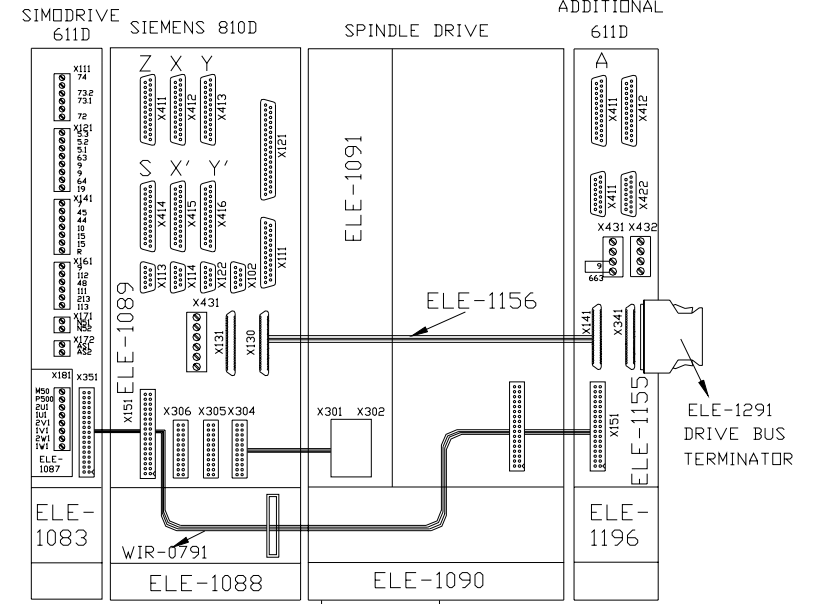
SIMODRIVE 611D

SIEMENS 810D

SPINDLE DRIVE

ADDITIONAL 611D

X111
74
73.2
73.1
72
X121
53
52
51
63
9
9
64
19
X141
45
44
10
15
15
R
X161
9
112
48
111
213
113
X171
NS1
NS2
X172
AS1
AS2

X181
M50
P500
2U1
1U1
2V1
1V1
2W1
1W1
ELE-1087

X351

Z X Y
X411
X412
X413
X121

S X' Y'
X414
X415
X416
X111

X113
X114
X122
X102

X431

X131
X130

ELE-1089

X151

X306 X305 X304

X301 X302

ELE-1091

ELE-1156

A
X411
X412
X411
X422
X431 X432
9
663

X141
X341

ELE-1155

X151

ELE-1291
DRIVE BUS
TERMINATOR

ELE-1083

WIR-0791

ELE-1088

ELE-1090

ELE-1196